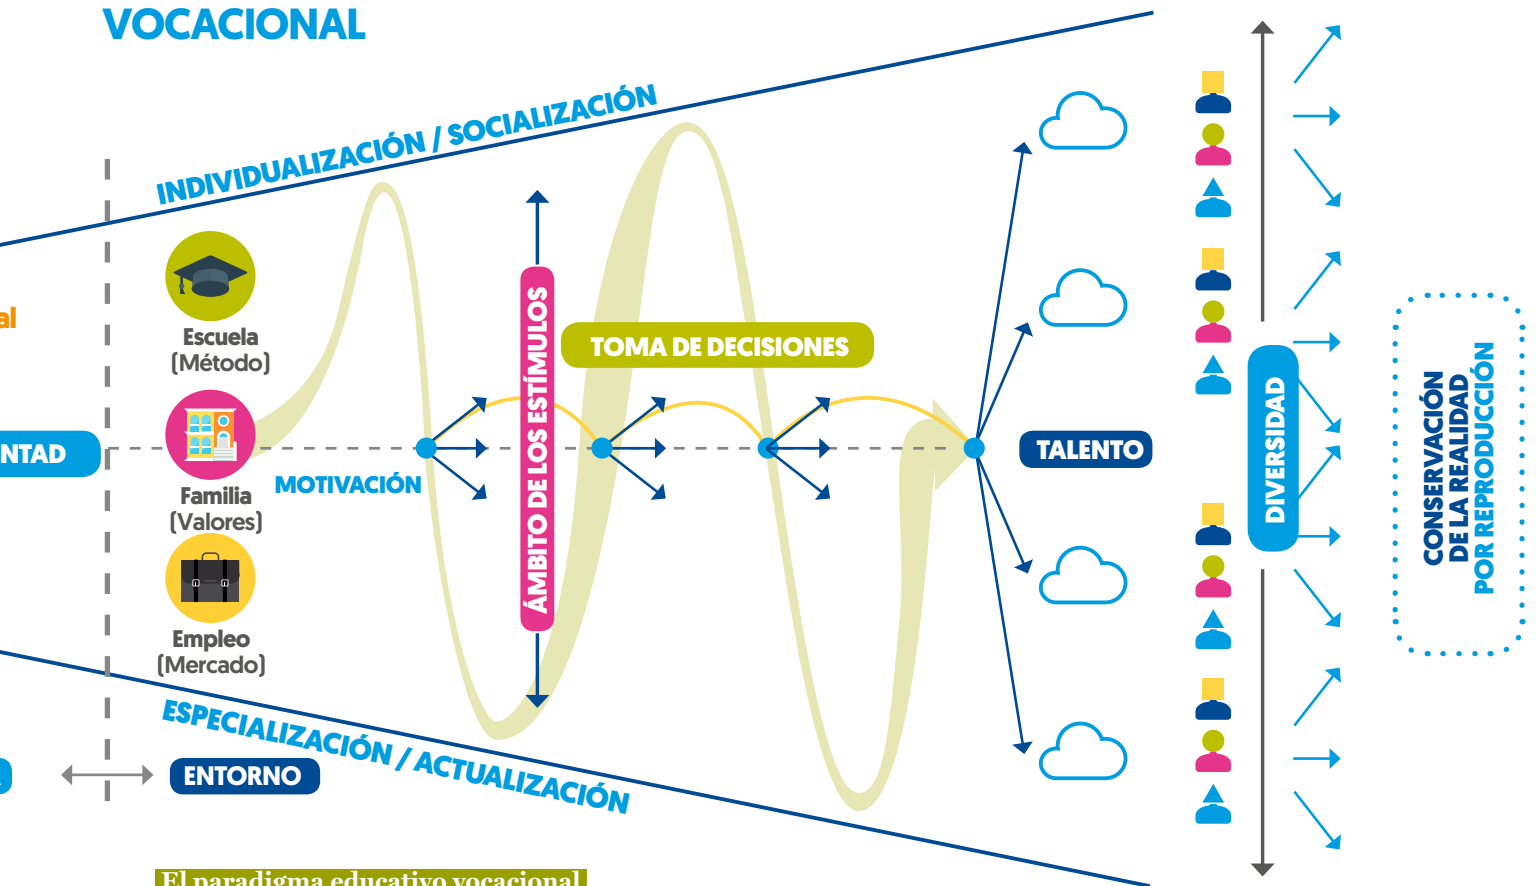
VOCACIONAL

INDIVIDUALIZACIÓN / SOCIALIZACIÓN

al

NTAD

Escuela
(Método)

Familia
(Valores)

Empleo
(Mercado)

MOTIVACIÓN

ÁMBITO DE LOS ESTÍMULOS

TOMA DE DECISIONES

TALENTO

DIVERSIDAD

CONSERVACIÓN DE LA REALIDAD POR REPRODUCCIÓN

ENTORNO

ESPECIALIZACIÓN / ACTUALIZACIÓN

El paradigma educativo vocacional